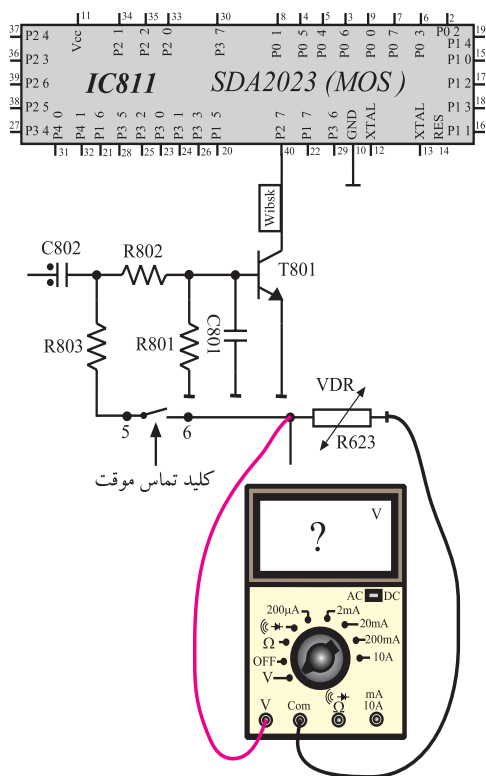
11 34 35 33 30 8 4 5 3 0 9 7 6 2
37 P2 4
36 P2 3
39 P2 6
38 P2 5
27 P3 4
Vcc P2 1 P2 2 P2 0 P3 7 P0 1 P0 5 P0 4 P0 6 P0 0 P0 7 P0 3 P0 2
P1 4 19
P1 0 15
P1 2 17
P1 3 18
P1 1 16
IC811 SDA2023 (MOS)
P4 0 P4 1 P1 6 P3 5 P3 2 P3 0 P3 3 P3 1 P1 5 P2 7 P1 7 P3 6 GND XTAL XTAL RES
31 32 21 28 25 23 24 26 20 40 22 29 10 12 13 14
Wibsk
C802
R802
T801
R803
R801
C801
5
6
VDR
R623
کلید تماس موقت
?
V
AC DC
200µA 2mA 20mA 200mA 10A
Ω
OFF
V
V Com Ω mA 10A